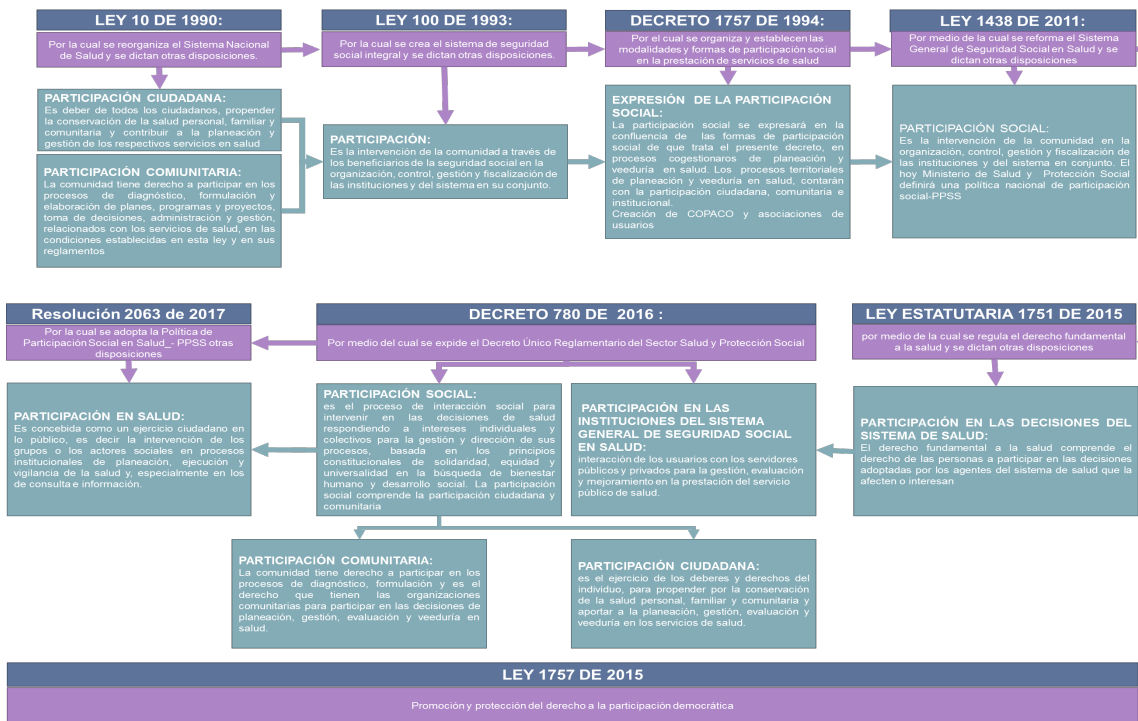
LEY 10 DE 1990:

Por la cual se reorganiza el Sistema Nacional de Salud y se dictan otras disposiciones.

PARTICIPACIÓN CIUDADANA:
Es deber de todos los ciudadanos, propender la conservación de la salud personal, familiar y comunitaria y contribuir a la planeación y gestión de los respectivos servicios en salud

PARTICIPACIÓN COMUNITARIA:
La comunidad tiene derecho a participar en los procesos de diagnóstico, formulación y elaboración de planes, programas y proyectos, toma de decisiones, administración y gestión, relacionados con los servicios de salud, en las condiciones establecidas en esta ley y en sus reglamentos

LEY 100 DE 1993:

Por la cual se crea el sistema de seguridad social integral y se dictan otras disposiciones.

PARTICIPACIÓN:
Es la intervención de la comunidad a través de los beneficiarios de la seguridad social en la organización, control, gestión y fiscalización de las instituciones y del sistema en su conjunto.

DECRETO 1757 DE 1994:

Por el cual se organiza y establecen las modalidades y formas de participación social en la prestación de servicios de salud

EXPRESIÓN DE LA PARTICIPACIÓN SOCIAL:
La participación social se expresará en la confluencia de las formas de participación social de que trata el presente decreto, en procesos cogestionarios de planeación y veeduría en salud. Los procesos territoriales de planeación y veeduría en salud, contarán con la participación ciudadana, comunitaria e institucional.
Creación de COPACO y asociaciones de usuarios

LEY 1438 DE 2011:

Por medio de la cual se reforma el Sistema General de Seguridad Social en Salud y se dictan otras disposiciones

PARTICIPACIÓN SOCIAL:
Es la intervención de la comunidad en la organización, control, gestión y fiscalización de las instituciones y del sistema en conjunto. El hoy Ministerio de Salud y Protección Social definirá una política nacional de participación social-PPSS

Resolución 2063 de 2017

Por la cual se adopta la Política de Participación Social en Salud_- PPSS otras disposiciones

PARTICIPACIÓN EN SALUD:
Es concebida como un ejercicio ciudadano en lo público, es decir la intervención de los grupos o los actores sociales en procesos institucionales de planeación, ejecución y vigilancia de la salud y, especialmente en los de consulta e información.

DECRETO 780 DE 2016 :

Por medio del cual se expide el Decreto Único Reglamentario del Sector Salud y Protección Social

PARTICIPACIÓN SOCIAL:
es el proceso de interacción social para intervenir en las decisiones de salud respondiendo a intereses individuales y colectivos para la gestión y dirección de sus procesos, basada en los principios constitucionales de solidaridad, equidad y universalidad en la búsqueda de bienestar humano y desarrollo social. La participación social comprende la participación ciudadana y comunitaria

PARTICIPACIÓN EN LAS INSTITUCIONES DEL SISTEMA GENERAL DE SEGURIDAD SOCIAL EN SALUD:
interacción de los usuarios con los servidores públicos y privados para la gestión, evaluación y mejoramiento en la prestación del servicio público de salud.

LEY ESTATUTARIA 1751 DE 2015

por medio de la cual se regula el derecho fundamental a la salud y se dictan otras disposiciones

PARTICIPACIÓN EN LAS DECISIONES DEL SISTEMA DE SALUD:
El derecho fundamental a la salud comprende el derecho de las personas a participar en las decisiones adoptadas por los agentes del sistema de salud que la afecten o interesan

PARTICIPACIÓN COMUNITARIA:
La comunidad tiene derecho a participar en los procesos de diagnóstico, formulación y es el derecho que tienen las organizaciones comunitarias para participar en las decisiones de planeación, gestión, evaluación y veeduría en salud.

PARTICIPACIÓN CIUDADANA:
es el ejercicio de los deberes y derechos del individuo, para propender por la conservación de la salud personal, familiar y comunitaria y aportar a la planeación, gestión, evaluación y veeduría en los servicios de salud.

LEY 1757 DE 2015

Promoción y protección del derecho a la participación democrática